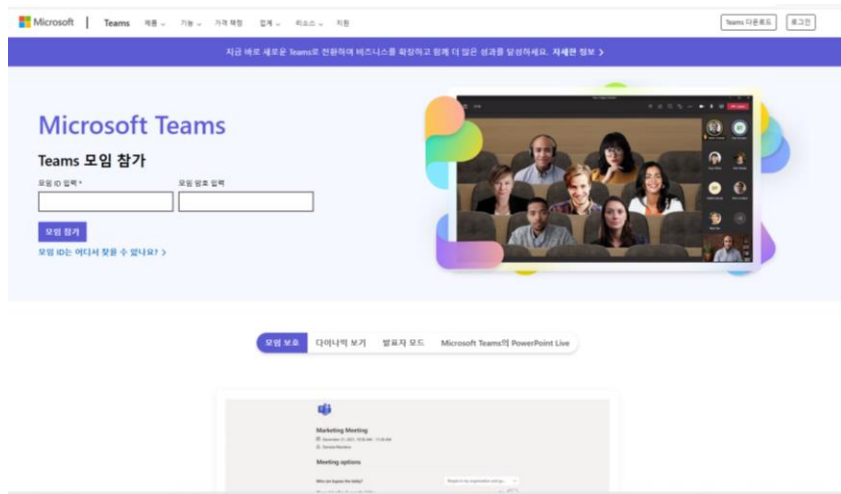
Microsoft | Teams 제품 ⌄ 기능 ⌄ 가격 책정 업계 ⌄ 리소스 ⌄ 지원

Teams 다운로드 로그인

지금 바로 새로운 Teams로 전환하여 비즈니스를 확장하고 함께 더 많은 성과를 달성하세요. 자세한 정보 >

Microsoft Teams

Teams 모임 참가

모임 ID 입력 *

모임 암호 입력

모임 참가

모임 ID는 어디서 찾을 수 있나요? >

모임 보호 다이나믹 보기 발표자 모드 Microsoft Teams의 PowerPoint Live

Marketing Meeting

Meeting options

Who can bypass the lobby?

People in my organization and gu...